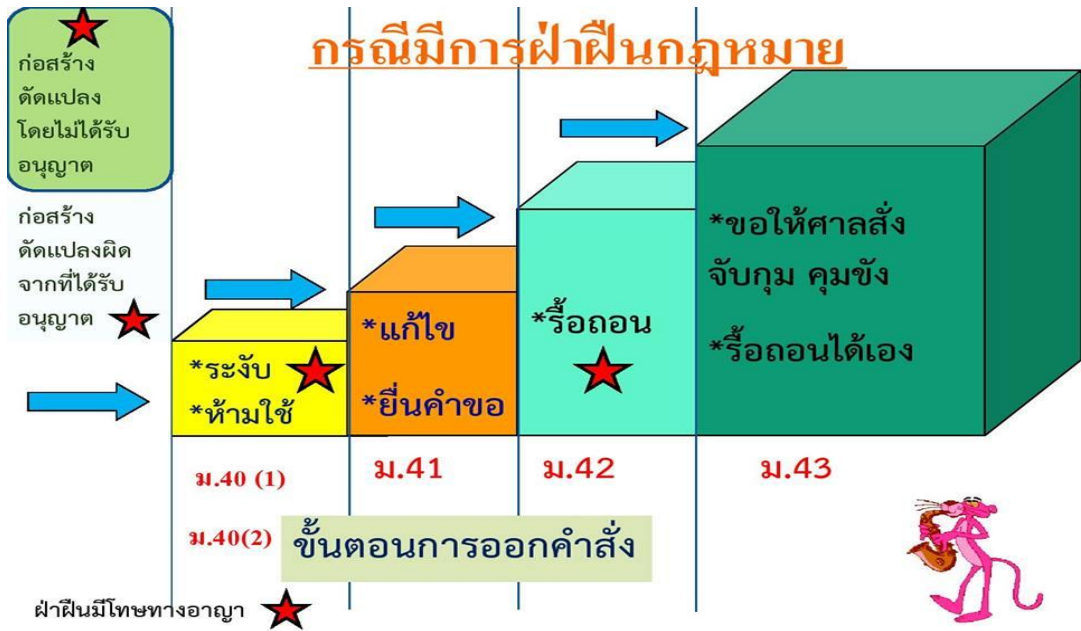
กรณีมีการฝ่าฝืนกฎหมาย

ก่อสร้าง ดัดแปลง โดยไม่ได้รับ อนุญาต

ก่อสร้าง ดัดแปลงผิด จากที่ได้รับ อนุญาต

*ระงับ
*ห้ามใช้

*แก้ไข
*ยื่นคำขอ

*รื้อถอน

*ขอให้ศาลสั่ง จับกุม คุมขัง
*รื้อถอนได้เอง

ม.40 (1)
ม.41
ม.42
ม.43

ม.40(2)
ขั้นตอนการออกคำสั่ง

ฝ่าฝืนมีโทษทางอาญา